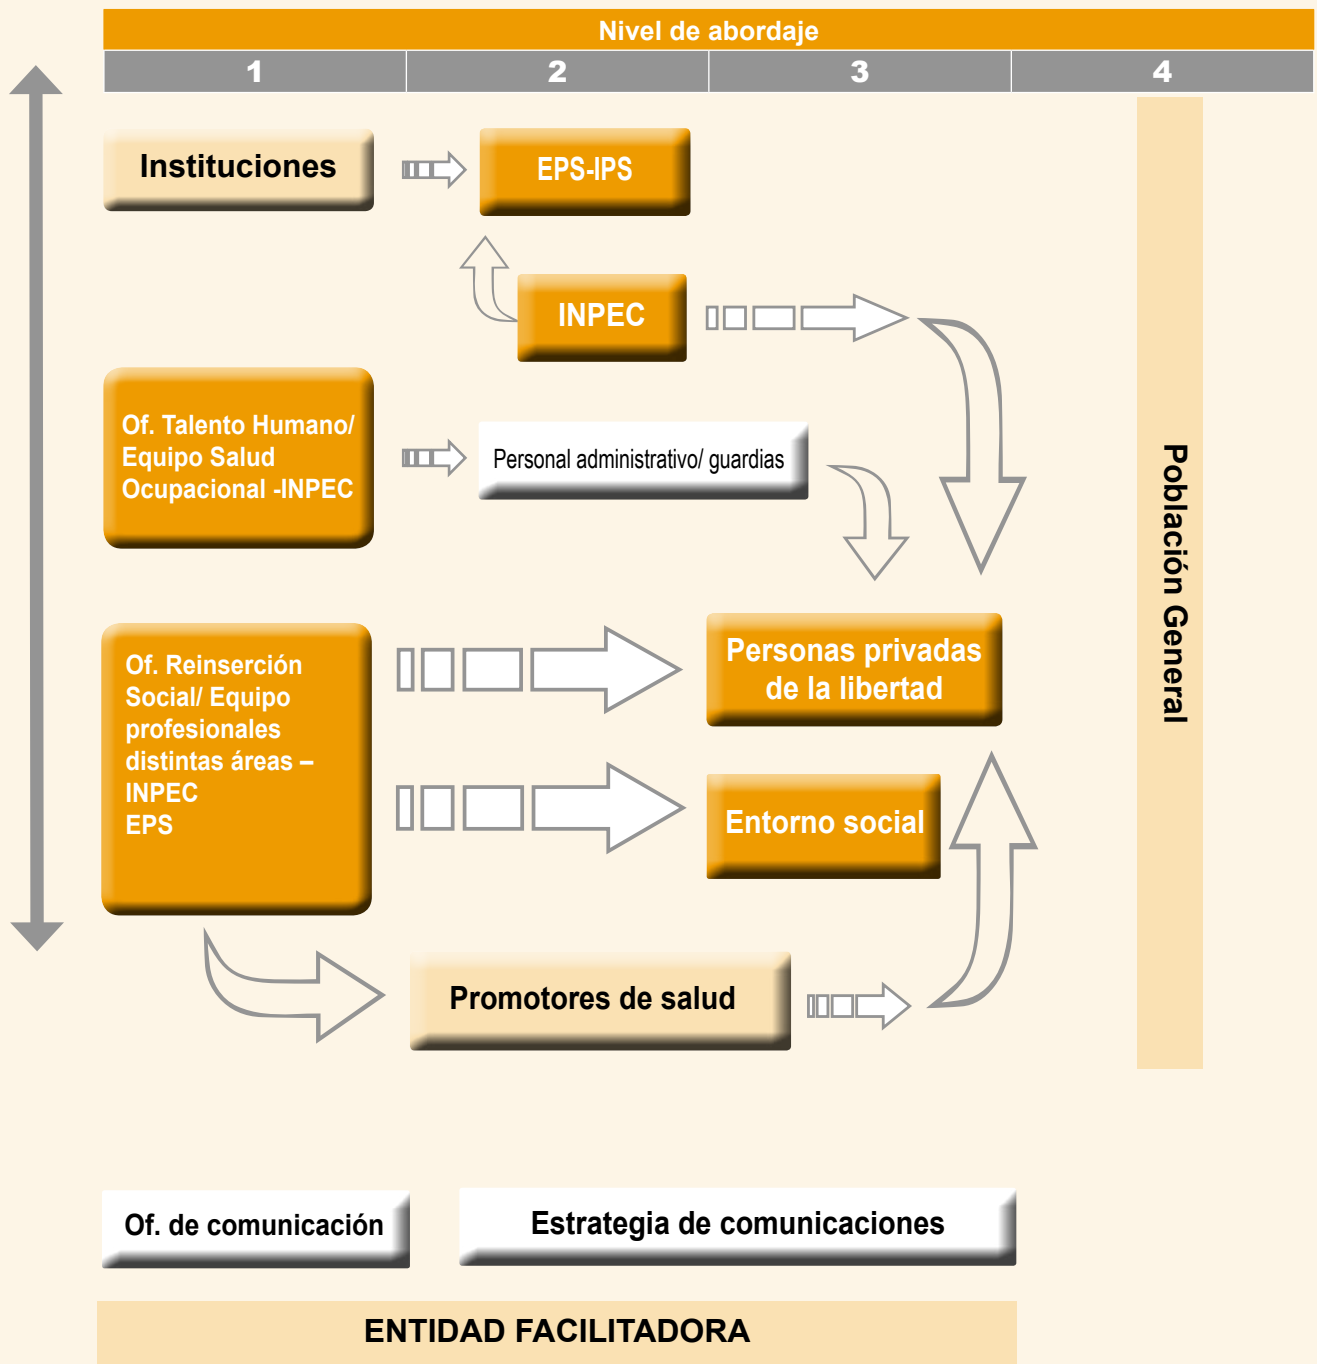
Nivel de abordaje

| 1 | 2 | 3 | 4 |
|---|---|---|---|

Instituciones

EPS-IPS

INPEC

Of. Talento Humano/ Equipo Salud Ocupacional -INPEC

Personal administrativo/ guardias

Of. Reinserción Social/ Equipo profesionales distintas áreas – INPEC EPS

Personas privadas de la libertad

Entorno social

Promotores de salud

Población General

Of. de comunicación

Estrategia de comunicaciones

ENTIDAD FACILITADORA